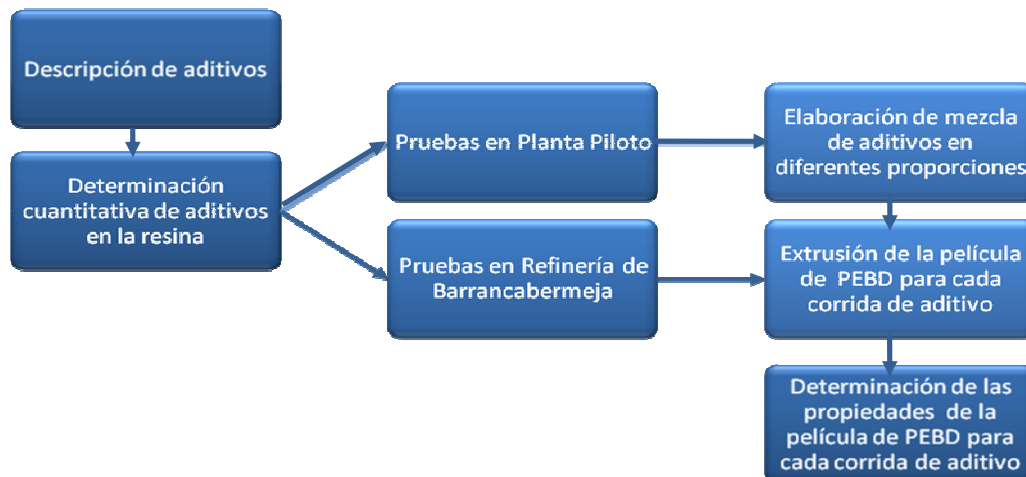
Descripción de aditivos

Determinación cuantitativa de aditivos en la resina

Pruebas en Planta Piloto

Pruebas en Refinería de Barrancabermeja

Elaboración de mezcla de aditivos en diferentes proporciones

Extrusión de la película de PEBD para cada corrida de aditivo

Determinación de las propiedades de la película de PEBD para cada corrida de aditivo